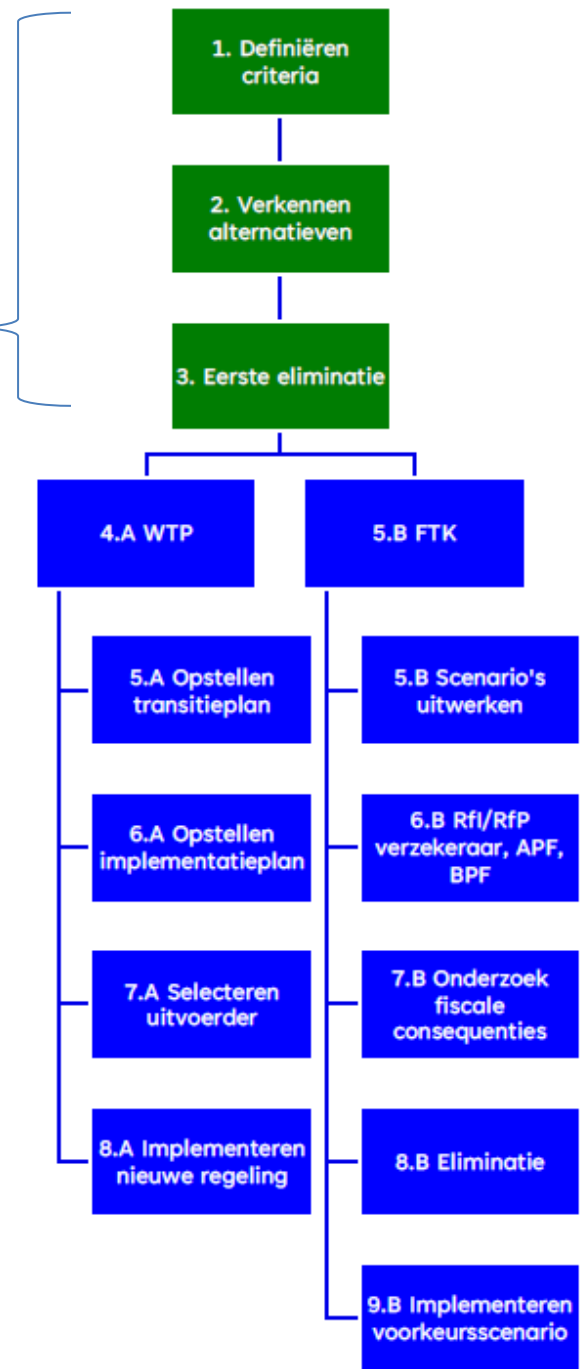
1. Definiëren criteria

2. Verkennen alternatieven

3. Eerste eliminatie

4.A WTP

5.A Opstellen transitieplan

6.A Opstellen implementatieplan

7.A Selecteren uitvoerder

8.A Implementeren nieuwe regeling

5.B FTK

5.B Scenario's uitwerken

6.B RfI/RfP verzekeraar, APF, BPF

7.B Onderzoek fiscale consequenties

8.B Eliminatie

9.B Implementeren voorkeursscenario